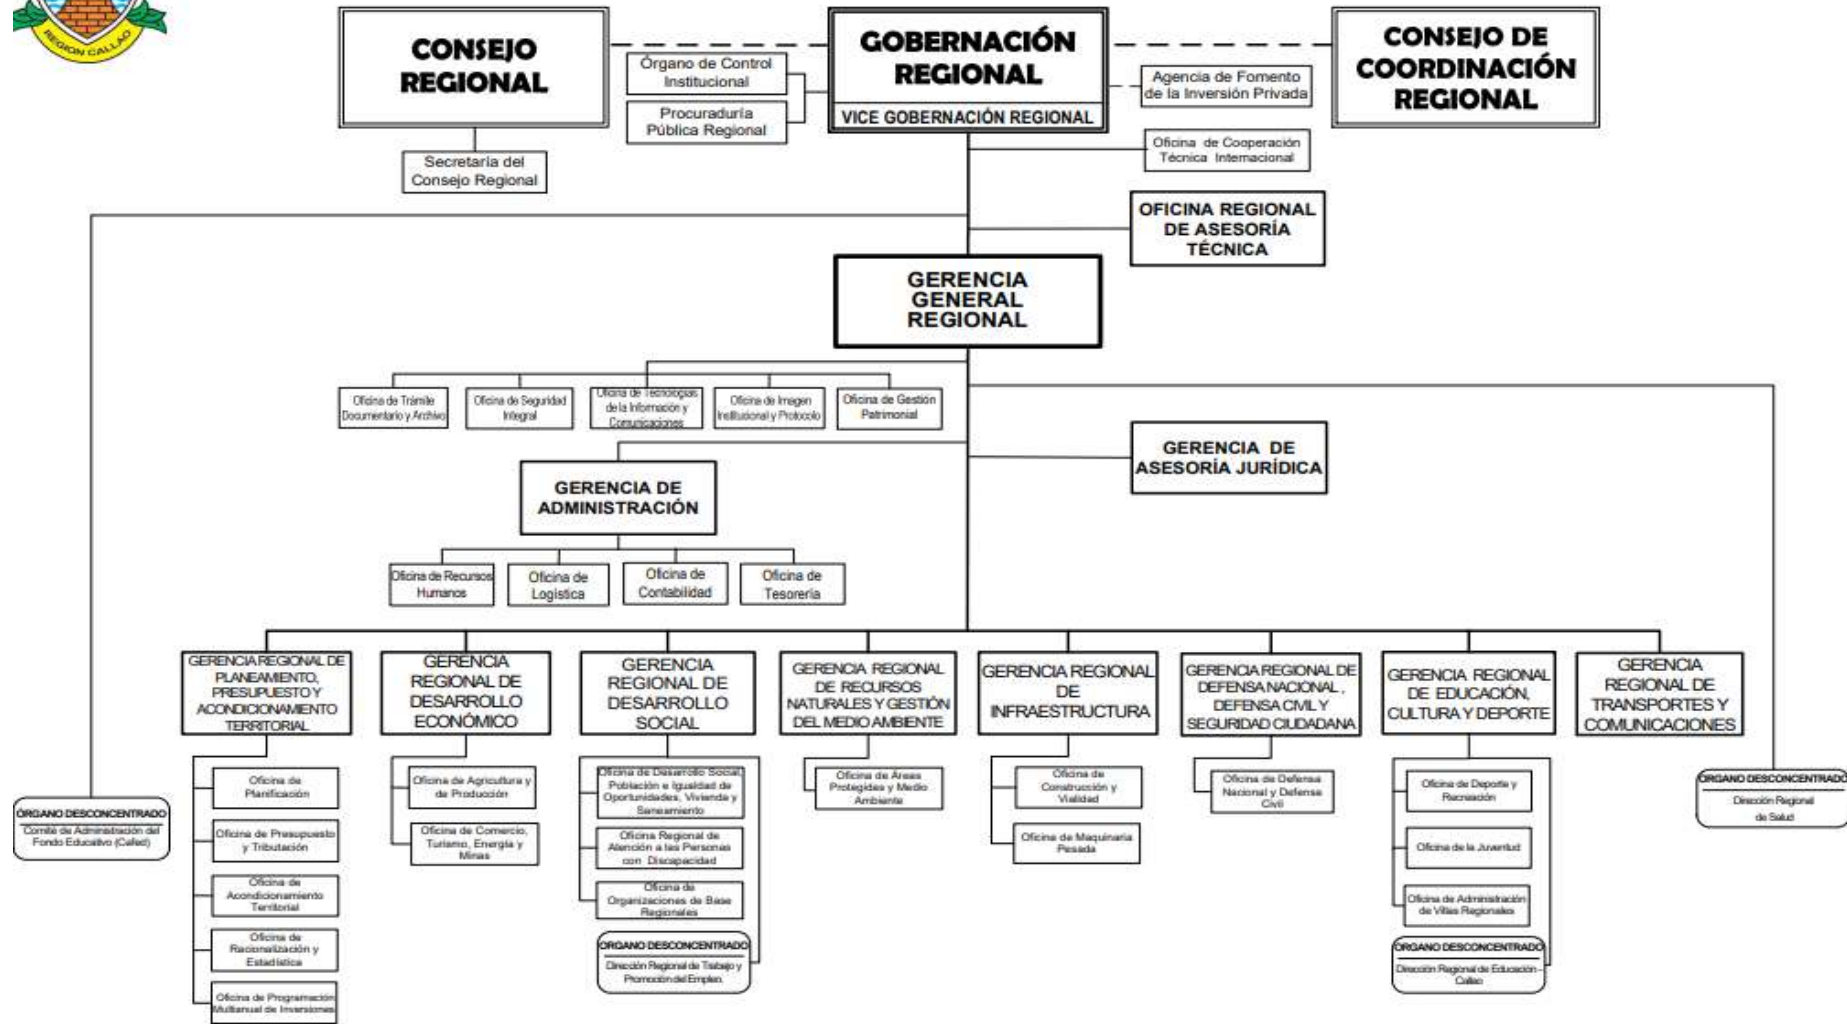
REGION CALLAO

CONSEJO REGIONAL

Secretaría del Consejo Regional

Órgano de Control Institucional

Procuraduría Pública Regional

GOBERNACIÓN REGIONAL

VICE GOBERNACIÓN REGIONAL

CONSEJO DE COORDINACIÓN REGIONAL

Agencia de Fomento de la Inversión Privada

Oficina de Cooperación Técnica Internacional

OFICINA REGIONAL DE ASESORÍA TÉCNICA

GERENCIA GENERAL REGIONAL

Oficina de Trámite Documentario y Archivo

Oficina de Seguridad Integral

Oficina de Tecnologías de la Información y Comunicaciones

Oficina de Imagen Institucional y Protocolo

Oficina de Gestión Patrimonial

GERENCIA DE ASESORÍA JURÍDICA

GERENCIA DE ADMINISTRACIÓN

Oficina de Recursos Humanos

Oficina de Logística

Oficina de Contabilidad

Oficina de Tesorería

GERENCIA REGIONAL DE PLANEAMIENTO, PRESUPUESTO Y ACONDICIONAMIENTO TERRITORIAL

Oficina de Planificación

Oficina de Presupuesto y Tributación

Oficina de Acondicionamiento Territorial

Oficina de Racionalización y Estadística

Oficina de Programación Multianual de Inversiones

ÓRGANO DESCONCENTRADO
Comité de Administración del Fondo Educativo (Cafed)

GERENCIA REGIONAL DE DESARROLLO ECONÓMICO

Oficina de Agricultura y de Producción

Oficina de Comercio, Turismo, Energía y Minas

GERENCIA REGIONAL DE DESARROLLO SOCIAL

Oficina de Desarrollo Social, Población e Igualdad de Oportunidades, Vivienda y Saneamiento

Oficina Regional de Atención a las Personas con Discapacidad

Oficina de Organizaciones de Base Regionales

ÓRGANO DESCONCENTRADO
Dirección Regional de Trabajo y Promoción del Empleo

GERENCIA REGIONAL DE RECURSOS NATURALES Y GESTIÓN DEL MEDIO AMBIENTE

Oficina de Áreas Protegidas y Medio Ambiente

GERENCIA REGIONAL DE INFRAESTRUCTURA

Oficina de Construcción y Vialidad

Oficina de Maquinaria Pesada

GERENCIA REGIONAL DE DEFENSA NACIONAL, DEFENSA CIVIL Y SEGURIDAD CIUDADANA

Oficina de Defensa Nacional y Defensa Civil

GERENCIA REGIONAL DE EDUCACIÓN, CULTURA Y DEPORTE

Oficina de Deporte y Recreación

Oficina de la Juventud

Oficina de Administración de Villas Regionales

ÓRGANO DESCONCENTRADO
Dirección Regional de Educación - Callao

GERENCIA REGIONAL DE TRANSPORTES Y COMUNICACIONES

ÓRGANO DESCONCENTRADO
Dirección Regional de Salud